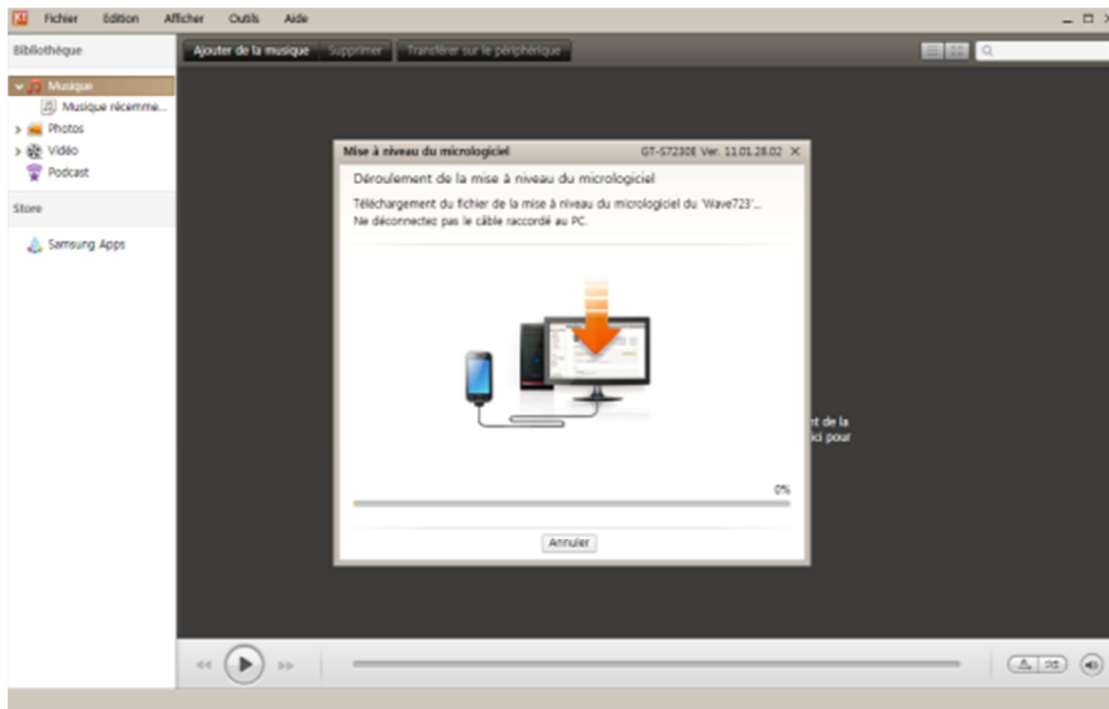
Fichier Edition Afficher Outils Aide

Bibliothèque

Ajouter de la musique Supprimer Transférer sur le périphérique

Musique
Musique récemme...
Photos
Vidéo
Podcast

Store

Samsung Apps

Mise à niveau du micrologiciel GT-S7230E Ver. 11.01.28.02

Déroulement de la mise à niveau du micrologiciel

Téléchargement du fichier de la mise à niveau du micrologiciel du 'Wave723'...
Ne déconnectez pas le câble raccordé au PC.

0%

Annuler

t de la
ici pour